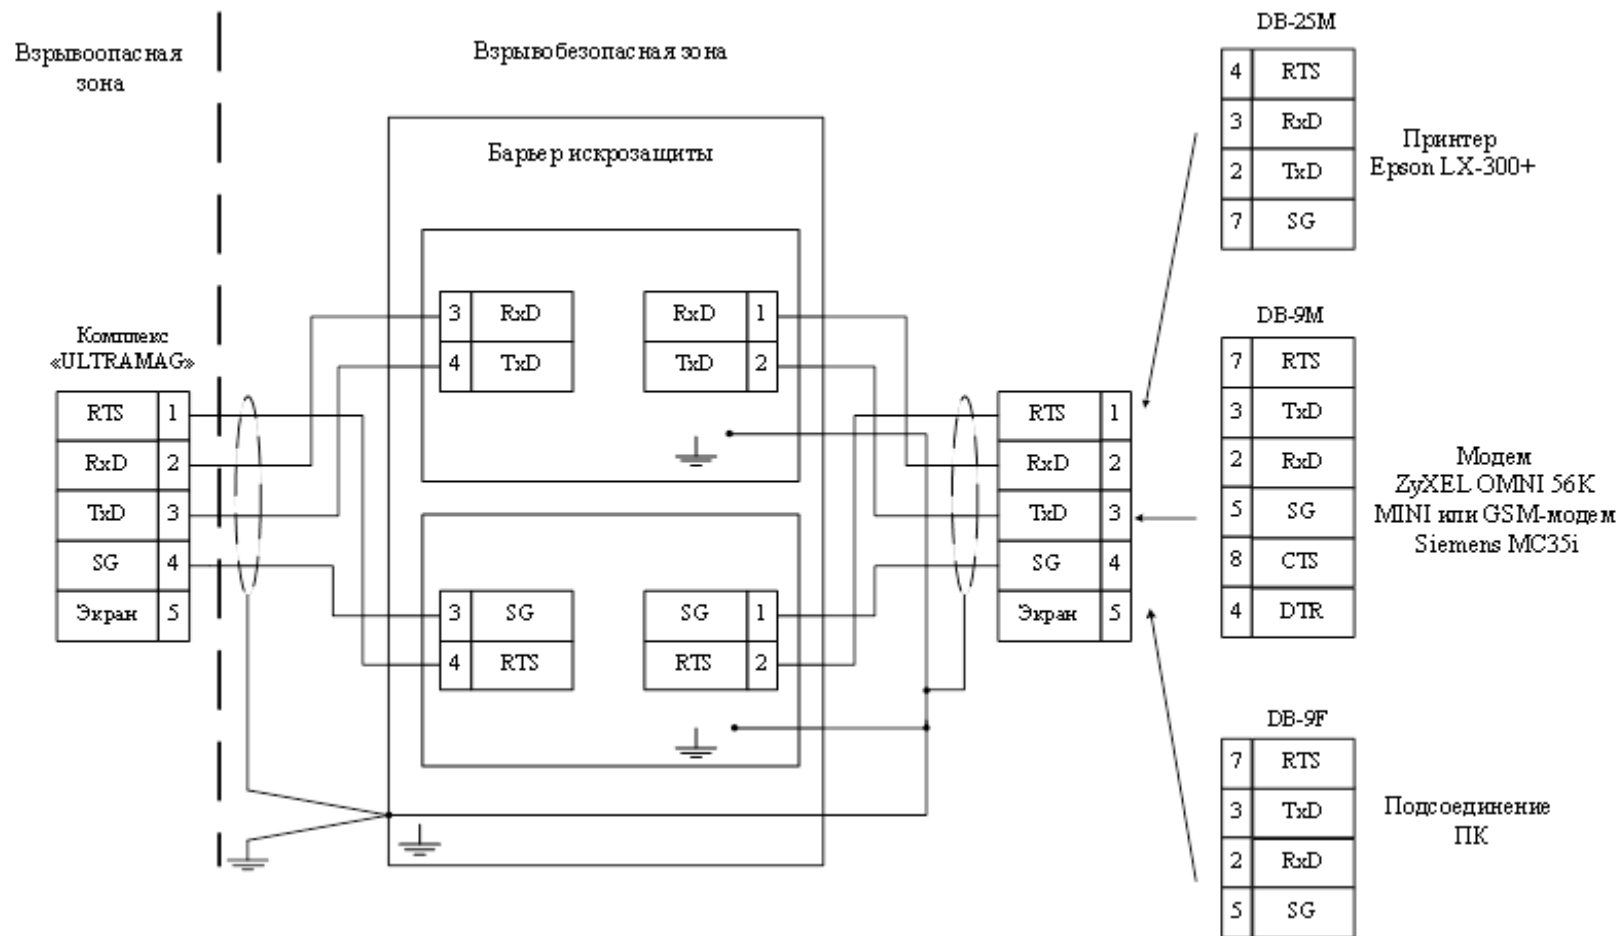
Взрывоопасная зона

Взрывобезопасная зона

Барьер искрозащиты

Комплекс «ULTRAMAG»

| RTS | 1 |
|---|---|
| RxD | 2 |
| TxD | 3 |
| SG | 4 |
| Экран | 5 |

| 3 | RxD |
|---|---|
| 4 | TxD |

| RxD | 1 |
|---|---|
| TxD | 2 |

| 3 | SG |
|---|---|
| 4 | RTS |

| SG | 1 |
|---|---|
| RTS | 2 |

| RTS | 1 |
|---|---|
| RxD | 2 |
| TxD | 3 |
| SG | 4 |
| Экран | 5 |

DB-25M

| 4 | RTS |
|---|---|
| 3 | RxD |
| 2 | TxD |
| 7 | SG |

Принтер Epson LX-300+

DB-9M

| 7 | RTS |
|---|---|
| 3 | TxD |
| 2 | RxD |
| 5 | SG |
| 8 | CTS |
| 4 | DTR |

Модем ZyXEL OMNI 56K MINI или GSM-модем Siemens MC35i

DB-9F

| 7 | RTS |
|---|---|
| 3 | TxD |
| 2 | RxD |
| 5 | SG |

Подсоединение ПК